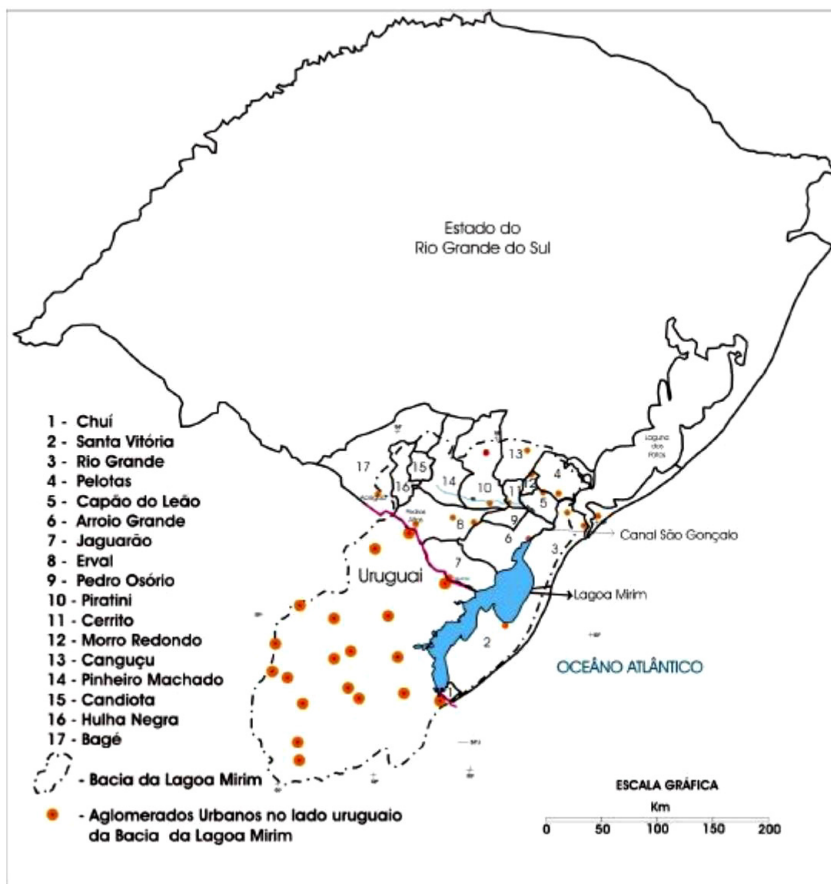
Estado do Rio Grande do Sul

Laguna dos Patos

17
15
16
14
13
10
11
12
4
5
8
9
6
7
3
2
1

Canal São Gonçalo

Uruguai

Lagoa Mirim

OCEÂNO ATLÂNTICO

1 - Chuí
2 - Santa Vitória
3 - Rio Grande
4 - Pelotas
5 - Capão do Leão
6 - Arroio Grande
7 - Jaguarão
8 - Erval
9 - Pedro Osório
10 - Piratini
11 - Cerrito
12 - Morro Redondo
13 - Canguçu
14 - Pinheiro Machado
15 - Candiota
16 - Hulha Negra
17 - Bagé

- Bacia da Lagoa Mirim

- Aglomerados Urbanos no lado uruguaio da Bacia da Lagoa Mirim

ESCALA GRÁFICA
Km
0 50 100 150 200